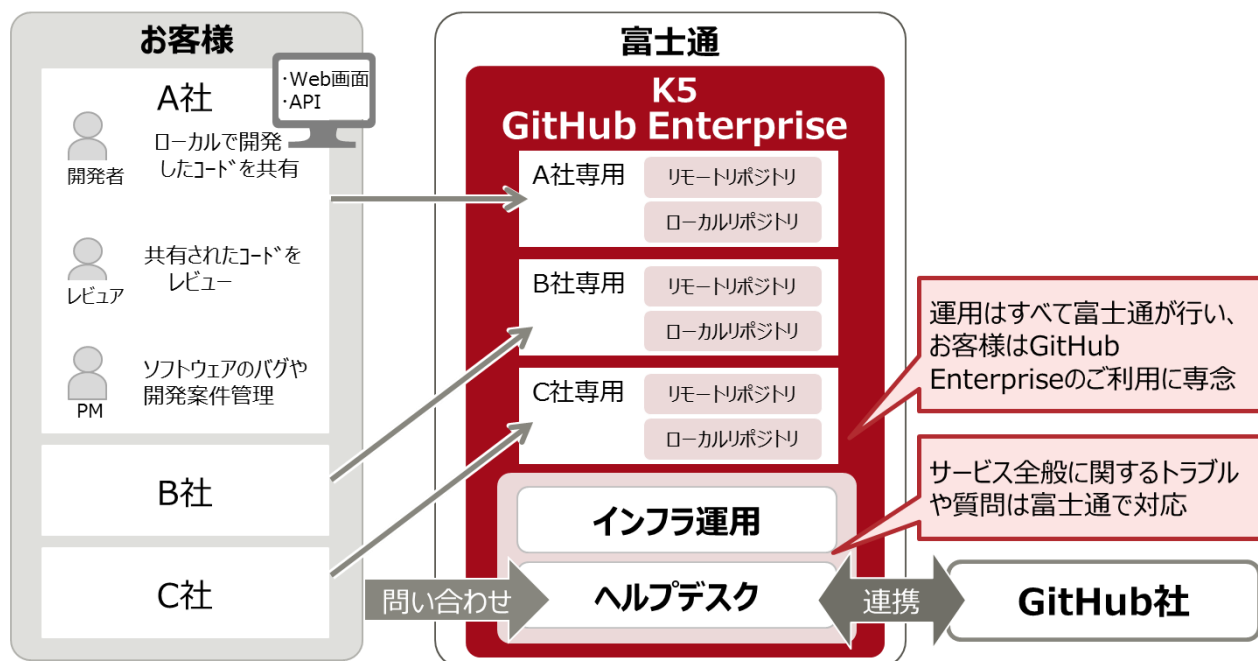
お客様

A社

・Web画面
・API

開発者

ローカルで開発したｺｰﾄﾞを共有

レビュア

共有されたｺｰﾄﾞをレビュー

PM

ソフトウェアのバグや開発案件管理

B社

C社

富士通

K5
GitHub Enterprise

A社専用
リモートリポジトリ
ローカルリポジトリ

B社専用
リモートリポジトリ
ローカルリポジトリ

C社専用
リモートリポジトリ
ローカルリポジトリ

インフラ運用

問い合わせ

ヘルプデスク

連携

GitHub社

運用はすべて富士通が行い、お客様はGitHub Enterpriseのご利用に専念

サービス全般に関するトラブルや質問は富士通で対応